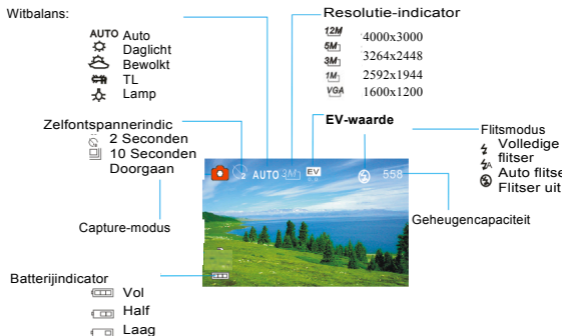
Witbalans:
AUTO Auto
Daglicht
Bewolkt
TL
Lamp

Resolutie-indicator
12M 4000x3000
5M 3264x2448
3M 2592x1944
1M 1600x1200
VGA

Zelfontspannerindic
2 Seconden
10 Seconden
Doorgaan

EV-waarde

Flitsmodus
Volledige flitser
Auto flitse
Flitser uit

AUTO 3M EV 558

Geheugencapaciteit

Capture-modus

Batterijindicator
Vol
Half
Laag